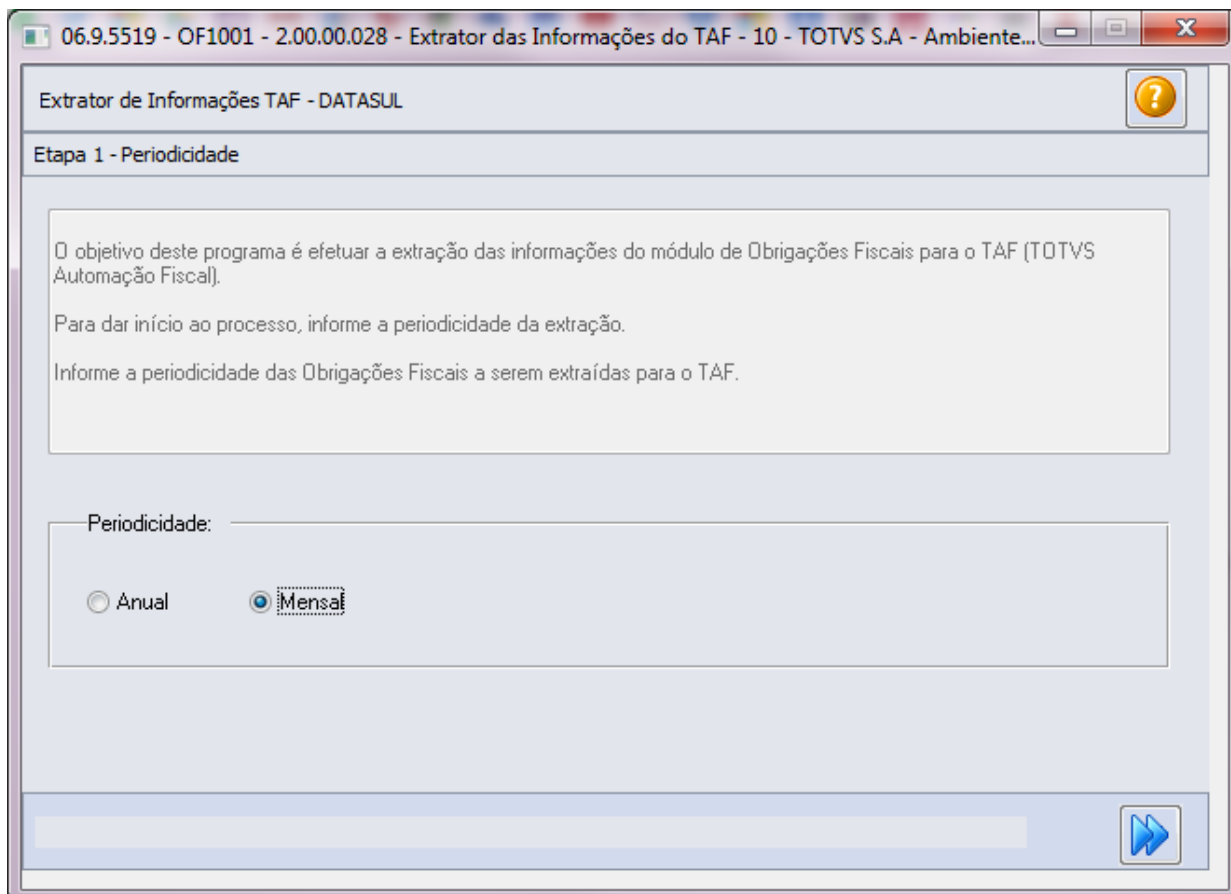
06.9.5519 - OF1001 - 2.00.00.028 - Extrator das Informações do TAF - 10 - TOTVS S.A - Ambiente...

Extrator de Informações TAF - DATASUL

Etapa 1 - Periodicidade

O objetivo deste programa é efetuar a extração das informações do módulo de Obrigações Fiscais para o TAF (TOTVS Automação Fiscal).

Para dar início ao processo, informe a periodicidade da extração.

Informe a periodicidade das Obrigações Fiscais a serem extraídas para o TAF.

Periodicidade:

Anual

Mensal